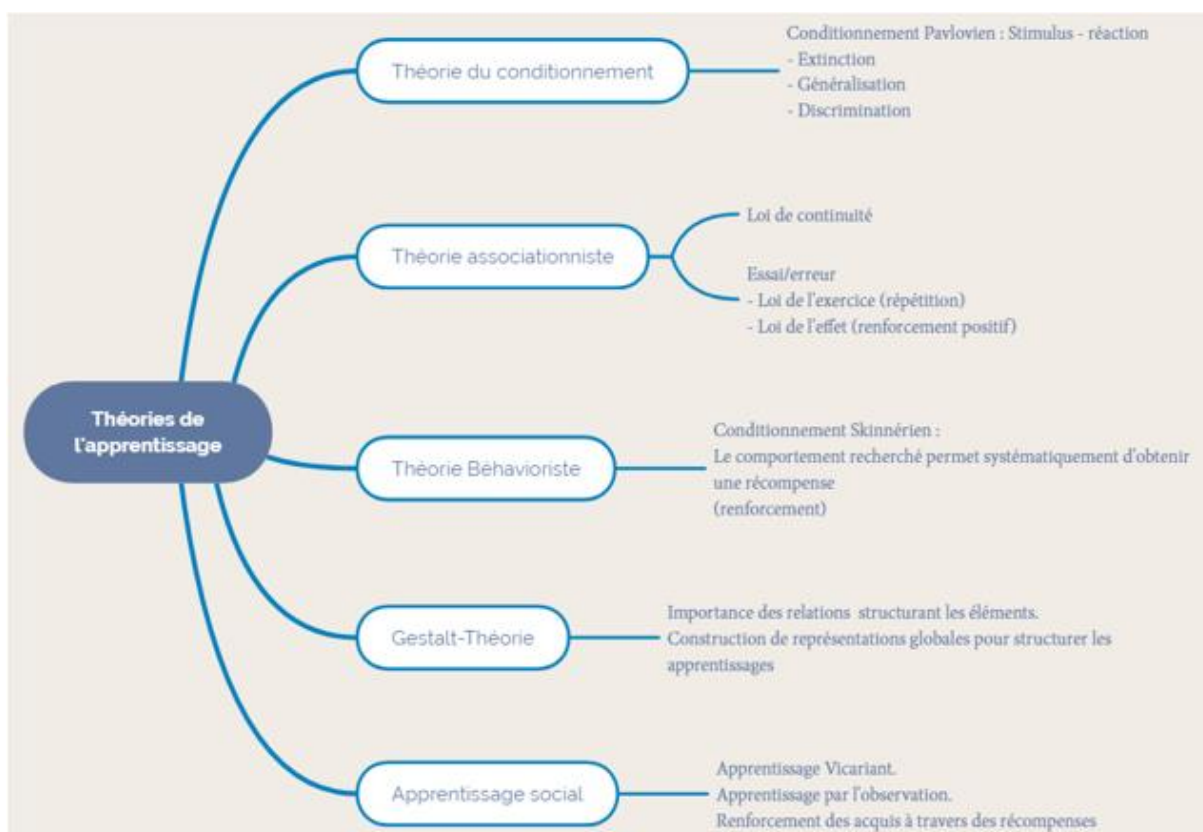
Théories de l'apprentissage

Théorie du conditionnement

Conditionnement Pavlovien : Stimulus - réaction
- Extinction
- Généralisation
- Discrimination

Théorie associationniste

Loi de continuité

Essai/erreur
- Loi de l'exercice (répétition)
- Loi de l'effet (renforcement positif)

Théorie Béhavioriste

Conditionnement Skinnérien :
Le comportement recherché permet systématiquement d'obtenir une récompense
(renforcement)

Gestalt-Théorie

Importance des relations structurant les éléments.
Construction de représentations globales pour structurer les apprentissages

Apprentissage social

Apprentissage Vicariant.
Apprentissage par l'observation.
Renforcement des acquis à travers des récompenses